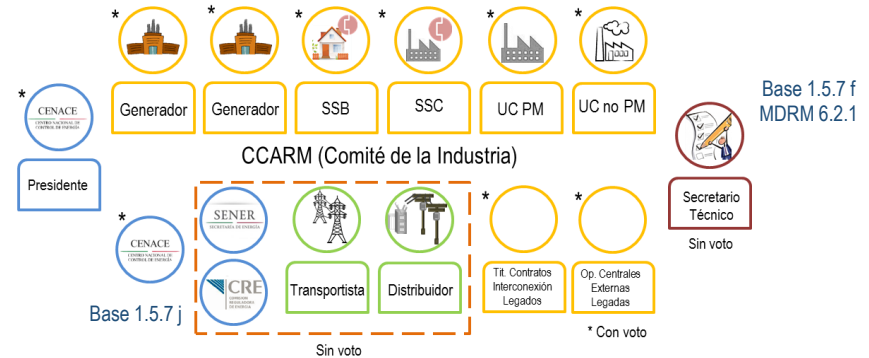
*
Generador

*
Generador

*
SSB

*
SSC

*
UC PM

*
UC no PM

Base 1.5.7 f
MDRM 6.2.1

*
CENACE
CENTRO NACIONAL DE CONTROL DE ENERGÍA

Presidente

CCARM (Comité de la Industria)

*
CENACE
CENTRO NACIONAL DE CONTROL DE ENERGÍA

SENER
SECRETARÍA DE ENERGÍA

CRE
COMISIÓN REGULADORA DE ENERGÍA

Transportista

Distribuidor

Sin voto

*
Tit. Contratos Interconexión Legados

*
Op. Centrales Externas Legadas

Secretario Técnico

Sin voto

Base 1.5.7 j

* Con voto